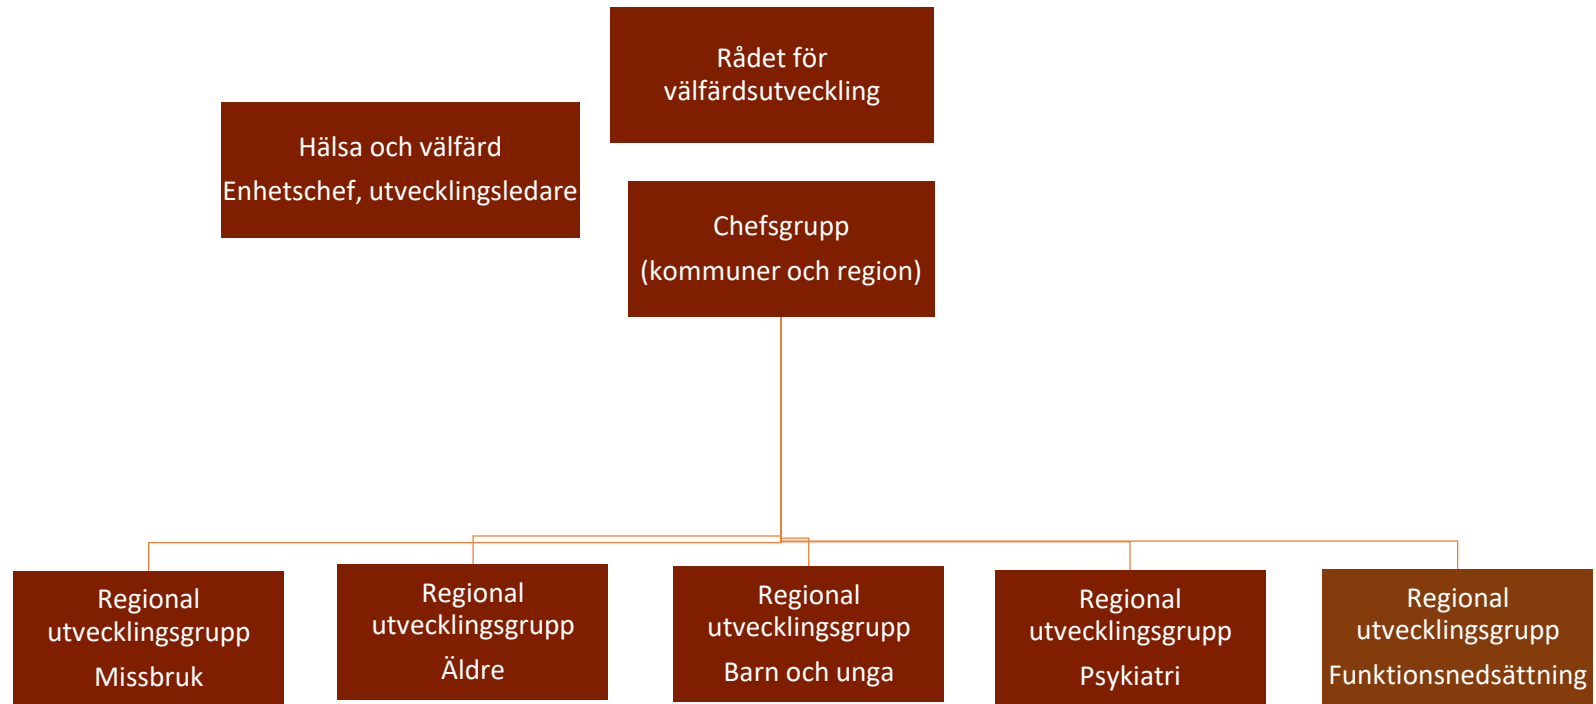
Rådet för välfärdsutveckling

Hälsa och välfärd
Enhetschef, utvecklingsledare

Chefsgrupp
(kommuner och region)

Regional utvecklingsgrupp
Missbruk

Regional utvecklingsgrupp
Äldre

Regional utvecklingsgrupp
Barn och unga

Regional utvecklingsgrupp
Psykiatri

Regional utvecklingsgrupp
Funktionsnedsättning